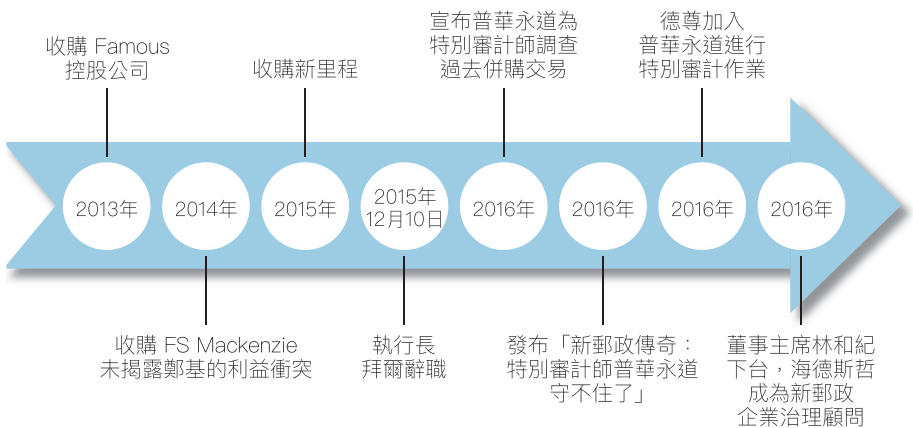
收購 Famous 控股公司

收購新里程

宣布普華永道為特別審計師調查過去併購交易

德尊加入普華永道進行特別審計作業

2013年

2014年

2015年

2015年 12月10日

2016年

2016年

2016年

2016年

收購 FS Mackenzie 未揭露鄭基的利益衝突

執行長拜爾辭職

發布「新郵政傳奇：特別審計師普華永道守不住了」

董事主席林和紀下台，海德斯哲成為新郵政企業治理顧問